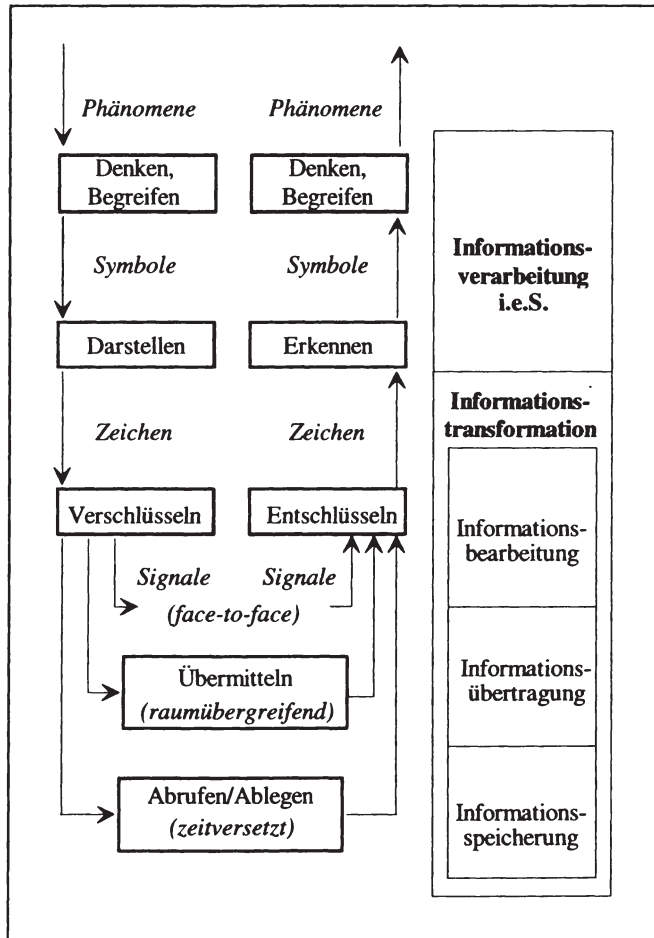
Phänomene

Denken, Begreifen

Symbole

Darstellen

Zeichen

Verschlüsseln

Phänomene

Denken, Begreifen

Symbole

Erkennen

Zeichen

Entschlüsseln

Signale

Signale

(face-to-face)

Übermitteln
(raumübergreifend)

Abrufen/Ablegen
(zeitversetzt)

Informationsverarbeitung i.e.S.

Informationstransformation

Informationsbearbeitung

Informationsübertragung

Informationsspeicherung